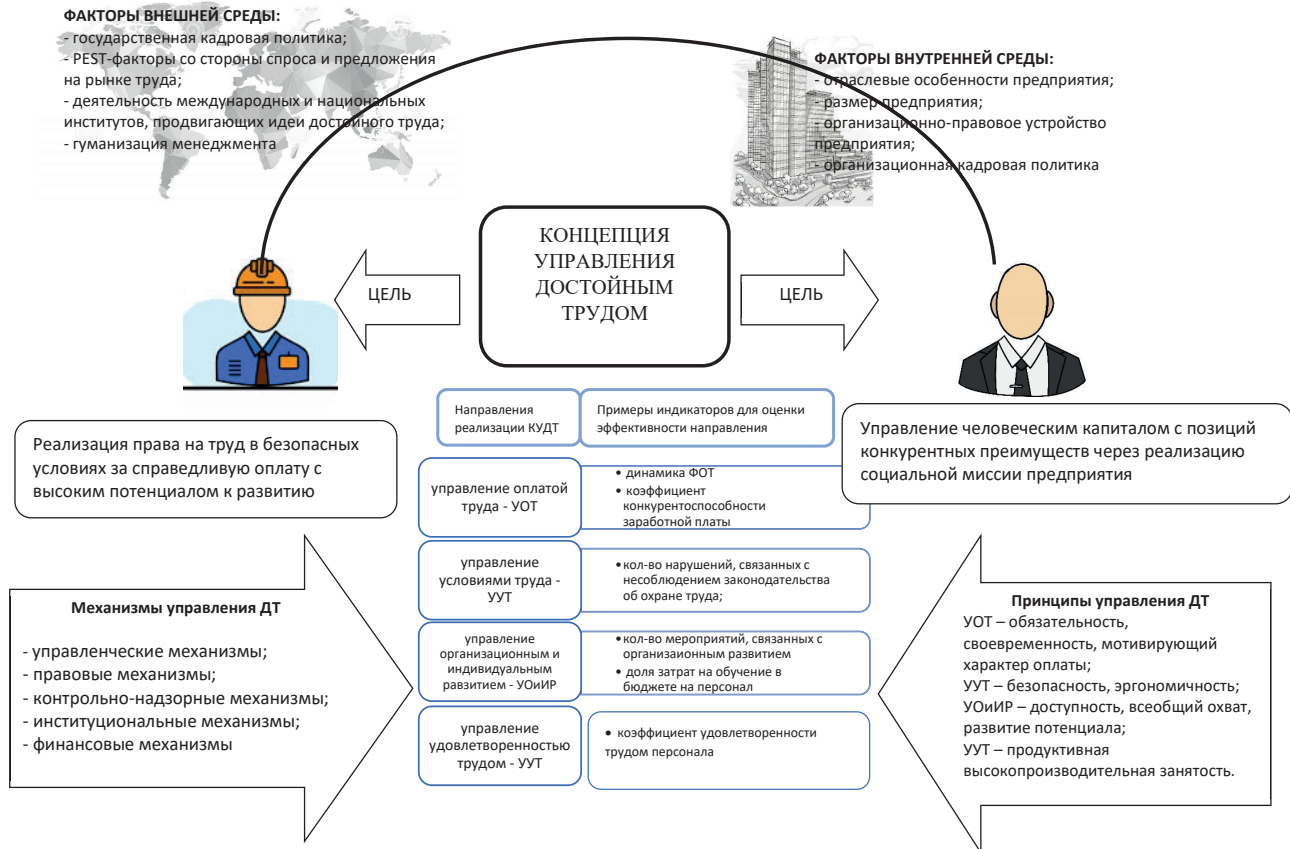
ФАКТОРЫ ВНЕШНЕЙ СРЕДЫ:
- государственная кадровая политика;
- PEST-факторы со стороны спроса и предложения на рынке труда;
- деятельность международных и национальных институтов, продвигающих идеи достойного труда;
- гуманизация менеджмента

ФАКТОРЫ ВНУТРЕННЕЙ СРЕДЫ:
- отраслевые особенности предприятия;
- размер предприятия;
- организационно-правовое устройство предприятия;
- организационная кадровая политика

КОНЦЕПЦИЯ УПРАВЛЕНИЯ ДОСТОЙНЫМ ТРУДОМ

ЦЕЛЬ

ЦЕЛЬ

Реализация права на труд в безопасных условиях за справедливую оплату с высоким потенциалом к развитию

Управление человеческим капиталом с позиций конкурентных преимуществ через реализацию социальной миссии предприятия

| Направления реализации КУДТ | Примеры индикаторов для оценки эффективности направления |
|---|---|
| управление оплатой труда - УОТ | • динамика ФОТ • коэффициент конкурентоспособности заработной платы |
| управление условиями труда - УУТ | • кол-во нарушений, связанных с несоблюдением законодательства об охране труда; |
| управление организационным и индивидуальным развитием - УОиИР | • кол-во мероприятий, связанных с организаионным развитием • доля затрат на обучение в бюджете на персонал |
| управление удовлетворенностью трудом - УУТ | • коэффициент удовлетворенности трудом персонала |

Механизмы управления ДТ
- управленческие механизмы;
- правовые механизмы;
- контрольно-надзорные механизмы;
- институциональные механизмы;
- финансовые механизмы

Принципы управления ДТ
УОТ – обязательность, своевременность, мотивирующий характер оплаты;
УУТ – безопасность, эргономичность;
УОиИР – доступность, всеобщий охват, развитие потенциала;
УУТ – продуктивная высокопроизводительная занятость.